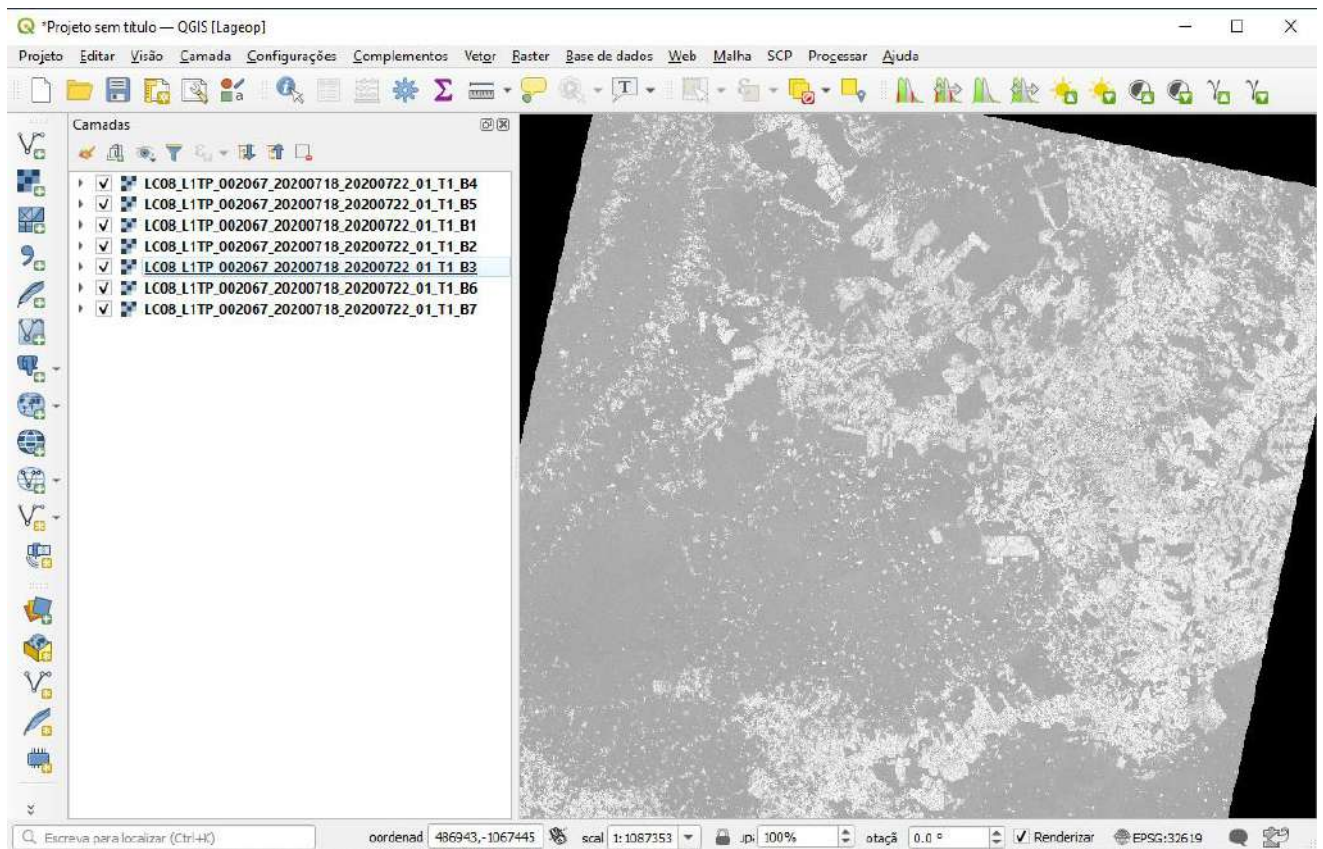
*Projeto sem título — QGIS [Lageop]

Projeto Editar Visão Camada Configurações Complementos Vetor Raster Base de dados Web Malha SCP Processar Ajuda

Camadas

LC08_L1TP_002067_20200718_20200722_01_T1_B4
LC08_L1TP_002067_20200718_20200722_01_T1_B5
LC08_L1TP_002067_20200718_20200722_01_T1_B1
LC08_L1TP_002067_20200718_20200722_01_T1_B2
LC08_L1TP_002067_20200718_20200722_01_T1_B3
LC08_L1TP_002067_20200718_20200722_01_T1_B6
LC08_L1TP_002067_20200718_20200722_01_T1_B7

Escreva para localizar (Ctrl+K)
oordenad 486943,-1067445 scal 1:1087353 p 100% otaçã 0.0 ° Renderizar EPSG:32619